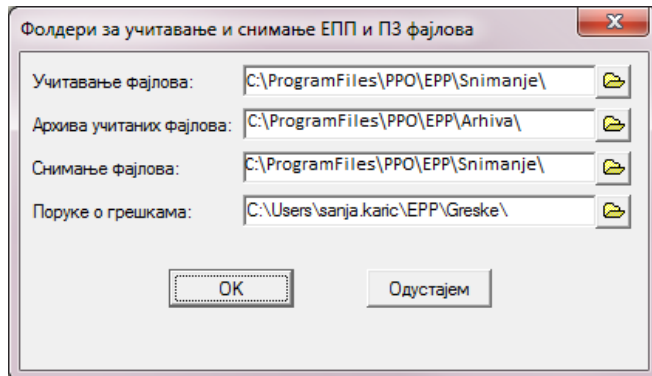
Фолдери за учитавање и снимање ЕПП и ПЗ фајлова

Учитавање фајлова: C:\ProgramFiles\PPO\EPP\Snimanje\

Архива учитаних фајлова: C:\ProgramFiles\PPO\EPP\Arhiva\

Снимање фајлова: C:\ProgramFiles\PPO\EPP\Snimanje\

Поруке о грешкама: C:\Users\sanja.karic\EPP\Greske\

OK

Одустајем